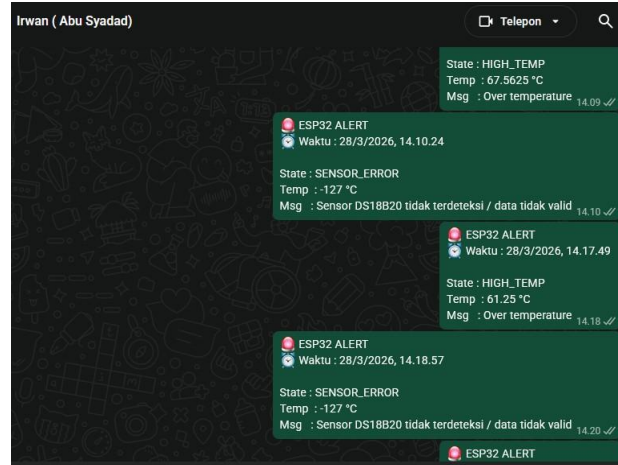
Irwan ( Abu Syadad)

Telepon

State : HIGH_TEMP
Temp : 67.5625 °C
Msg : Over temperature 14.09

🚨 ESP32 ALERT
⏰ Waktu : 28/3/2026, 14.10.24

State : SENSOR_ERROR
Temp : -127 °C
Msg : Sensor DS18B20 tidak terdeteksi / data tidak valid 14.10

🚨 ESP32 ALERT
⏰ Waktu : 28/3/2026, 14.17.49

State : HIGH_TEMP
Temp : 61.25 °C
Msg : Over temperature 14.18

🚨 ESP32 ALERT
⏰ Waktu : 28/3/2026, 14.18.57

State : SENSOR_ERROR
Temp : -127 °C
Msg : Sensor DS18B20 tidak terdeteksi / data tidak valid 14.20

🚨 ESP32 ALERT